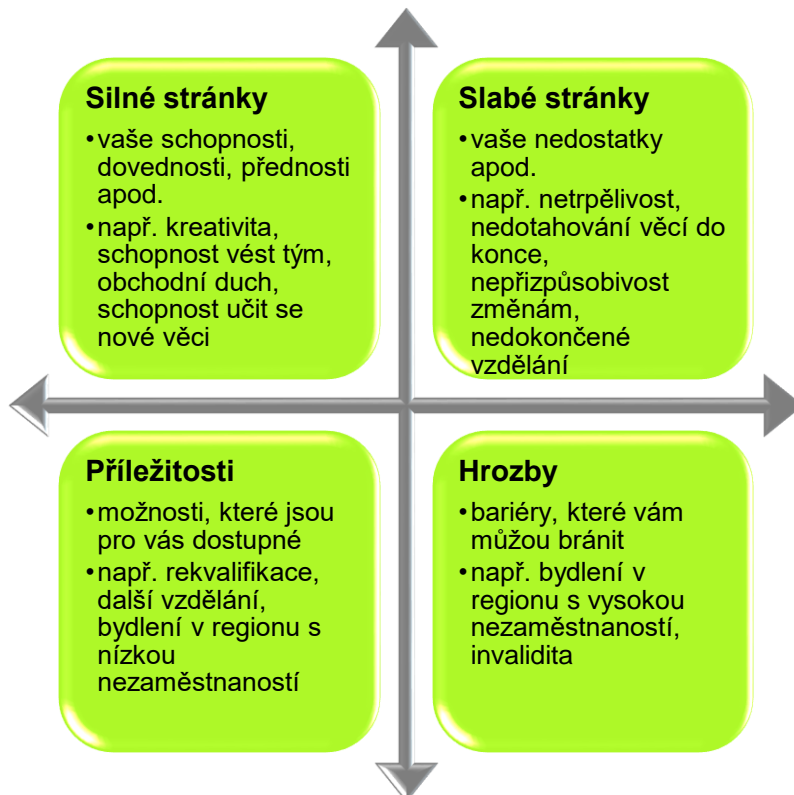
Silné stránky
•vaše schopnosti, dovednosti, přednosti apod.
•např. kreativita, schopnost vést tým, obchodní duch, schopnost učit se nové věci

Slabé stránky
•vaše nedostatky apod.
•např. netrpělivost, nedotahování věcí do konce, nepřizpůsobivost změnám, nedokončené vzdělání

Příležitosti
•možnosti, které jsou pro vás dostupné
•např. rekvalifikace, další vzdělání, bydlení v regionu s nízkou nezaměstnaností

Hrozby
•bariéry, které vám můžou bránit
•např. bydlení v regionu s vysokou nezaměstnaností, invalidita